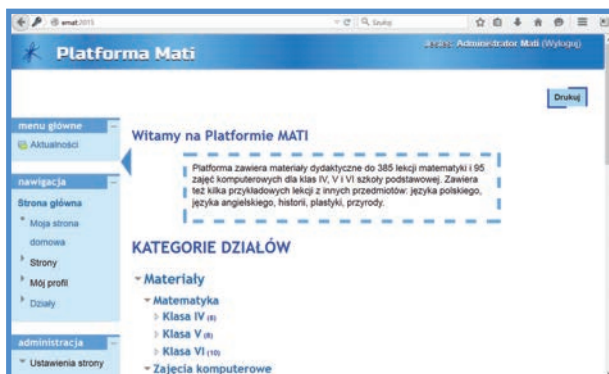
emat2015

Szukaj

Platforma Mati

Jesteś: Administrator Mati (Wyloguj)

Drukuj

menu główne

Aktualności

nawigacja

Strona główna

Moja strona domowa

Strony

Mój profil

Działy

administracja

Ustawienia strony

Witamy na Platformie MATI

Platforma zawiera materiały dydaktyczne do 385 lekcji matematyki i 95 zajęć komputerowych dla klas IV, V i VI szkoły podstawowej. Zawiera też kilka przykładowych lekcji z innych przedmiotów: języka polskiego, języka angielskiego, historii, plastyki, przyrody.

KATEGORIE DZIAŁÓW

Materiały

Matematyka

Klasa IV (8)

Klasa V (8)

Klasa VI (10)

Zajęcia komputerowe